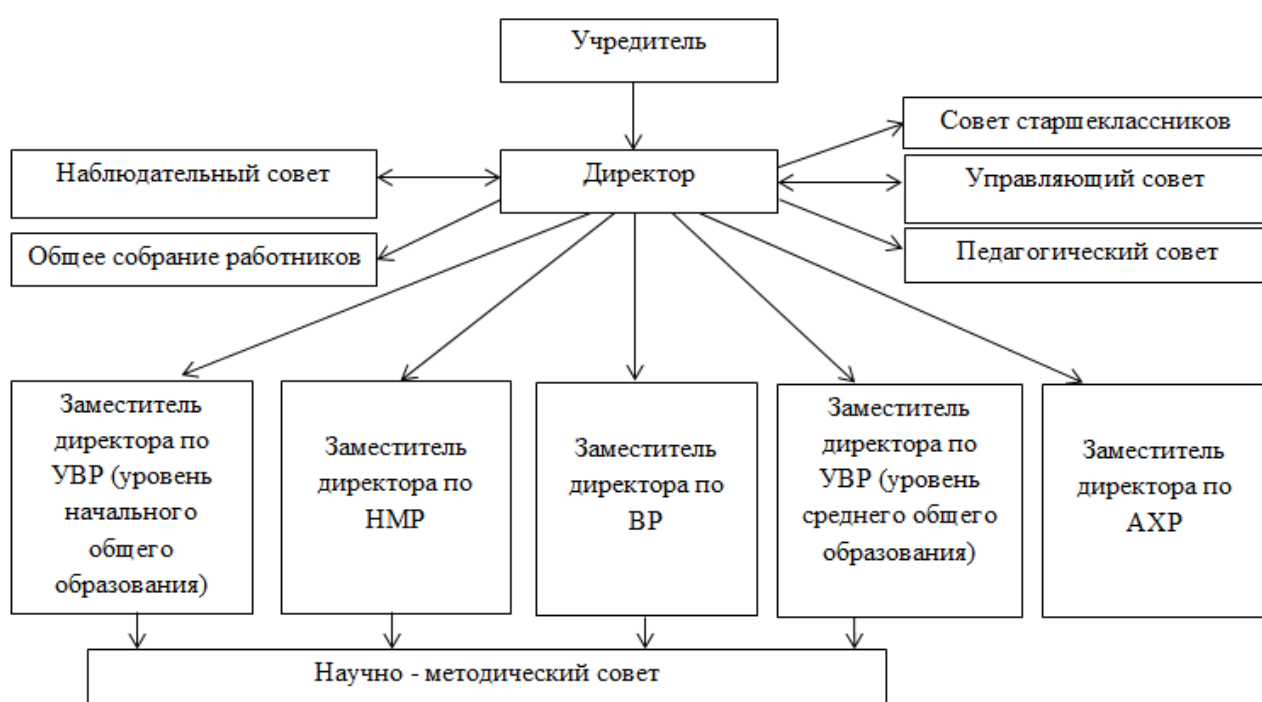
Учредитель

Наблюдательный совет

Директор

Совет старшеклассников

Управляющий совет

Общее собрание работников

Педагогический совет

Заместитель директора по УВР (уровень начального общего образования)

Заместитель директора по НМР

Заместитель директора по ВР

Заместитель директора по УВР (уровень среднего общего образования)

Заместитель директора по АХР

Научно - методический совет